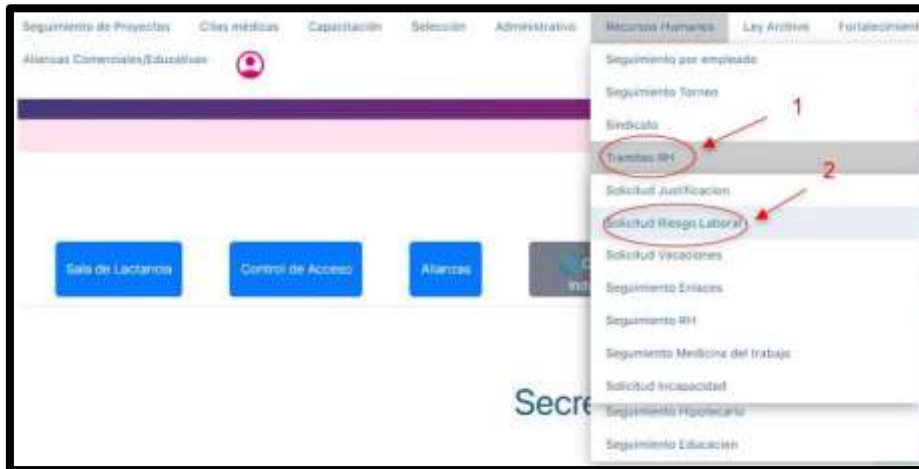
Seguimiento de Proyectos Citas médicas Capacitación Selección Administrativo Recursos Humanos Ley Archivo Fortalecimient

Alianzas Comerciales/Educativas

Seguimiento por empleado
Seguimiento Torneo
Sindicato
1
Tramites RH
2
Solicitud Justificacion
Solicitud Riesgo Laboral
Solicitud Vacaciones
Seguimiento Enlaces
Seguimiento RH
Seguimiento Medicina del trabajo
Solicitud Incapacidad
Seguimiento Hipotecario
Seguimiento Educacion

Sala de Lactancia
Control de Acceso
Alianzas
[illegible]

Secre